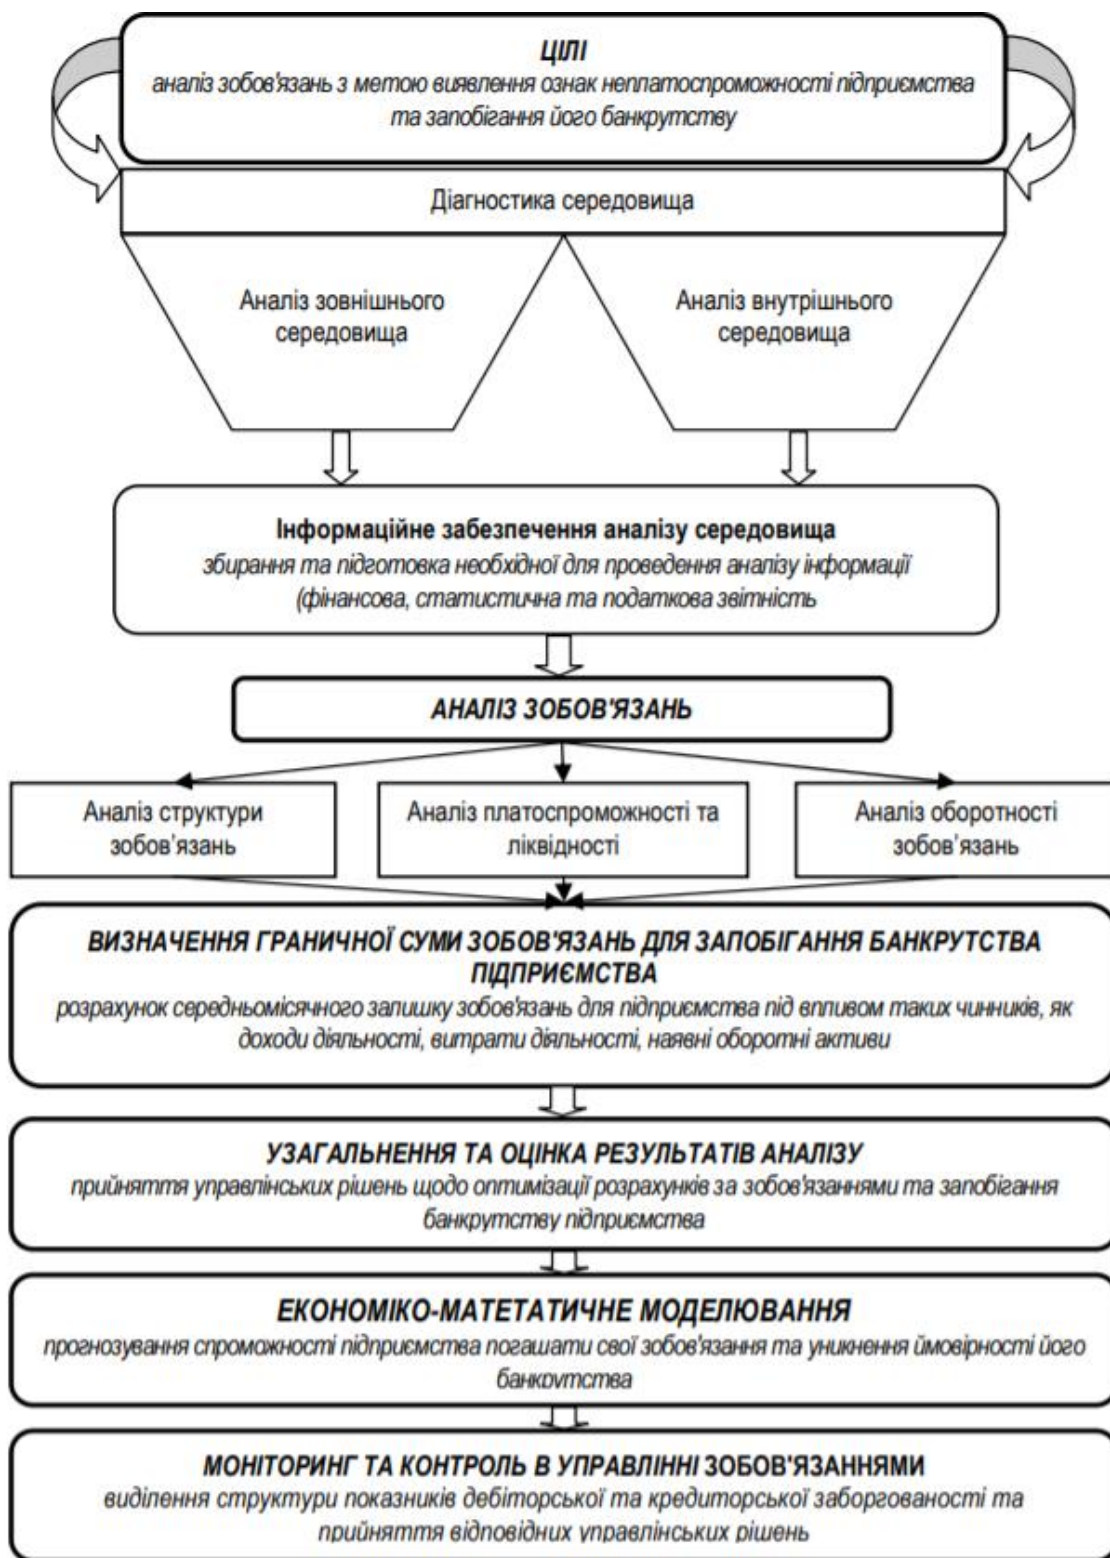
ЦІЛІ
аналіз зобов'язань з метою виявлення ознак неплатоспроможності підприємства та запобігання його банкрутству

Діагностика середовища

Аналіз зовнішнього середовища

Аналіз внутрішнього середовища

Інформаційне забезпечення аналізу середовища
збирання та підготовка необхідної для проведення аналізу інформації (фінансова, статистична та податкова звітність

АНАЛІЗ ЗОБОВ'ЯЗАНЬ

Аналіз структури зобов'язань

Аналіз платоспроможності та ліквідності

Аналіз оборотності зобов'язань

ВИЗНАЧЕННЯ ГРАНИЧНОЇ СУМИ ЗОБОВ'ЯЗАНЬ ДЛЯ ЗАПОБІГАННЯ БАНКРУТСТВА ПІДПРИЄМСТВА
розрахунок середньомісячного залишку зобов'язань для підприємства під впливом таких чинників, як доходи діяльності, витрати діяльності, наявні оборотні активи

УЗАГАЛЬНЕННЯ ТА ОЦІНКА РЕЗУЛЬТАТІВ АНАЛІЗУ
прийняття управлінських рішень щодо оптимізації розрахунків за зобов'язаннями та запобігання банкрутству підприємства

ЕКОНОМІКО-МАТЕТАТИЧНЕ МОДЕЛЮВАННЯ
прогнозування спроможності підприємства погашати свої зобов'язання та уникнення ймовірності його банкрутства

МОНІТОРИНГ ТА КОНТРОЛЬ В УПРАВЛІННІ ЗОБОВ'ЯЗАННЯМИ
виділення структури показників дебіторської та кредиторської заборгованості та прийняття відповідних управлінських рішень